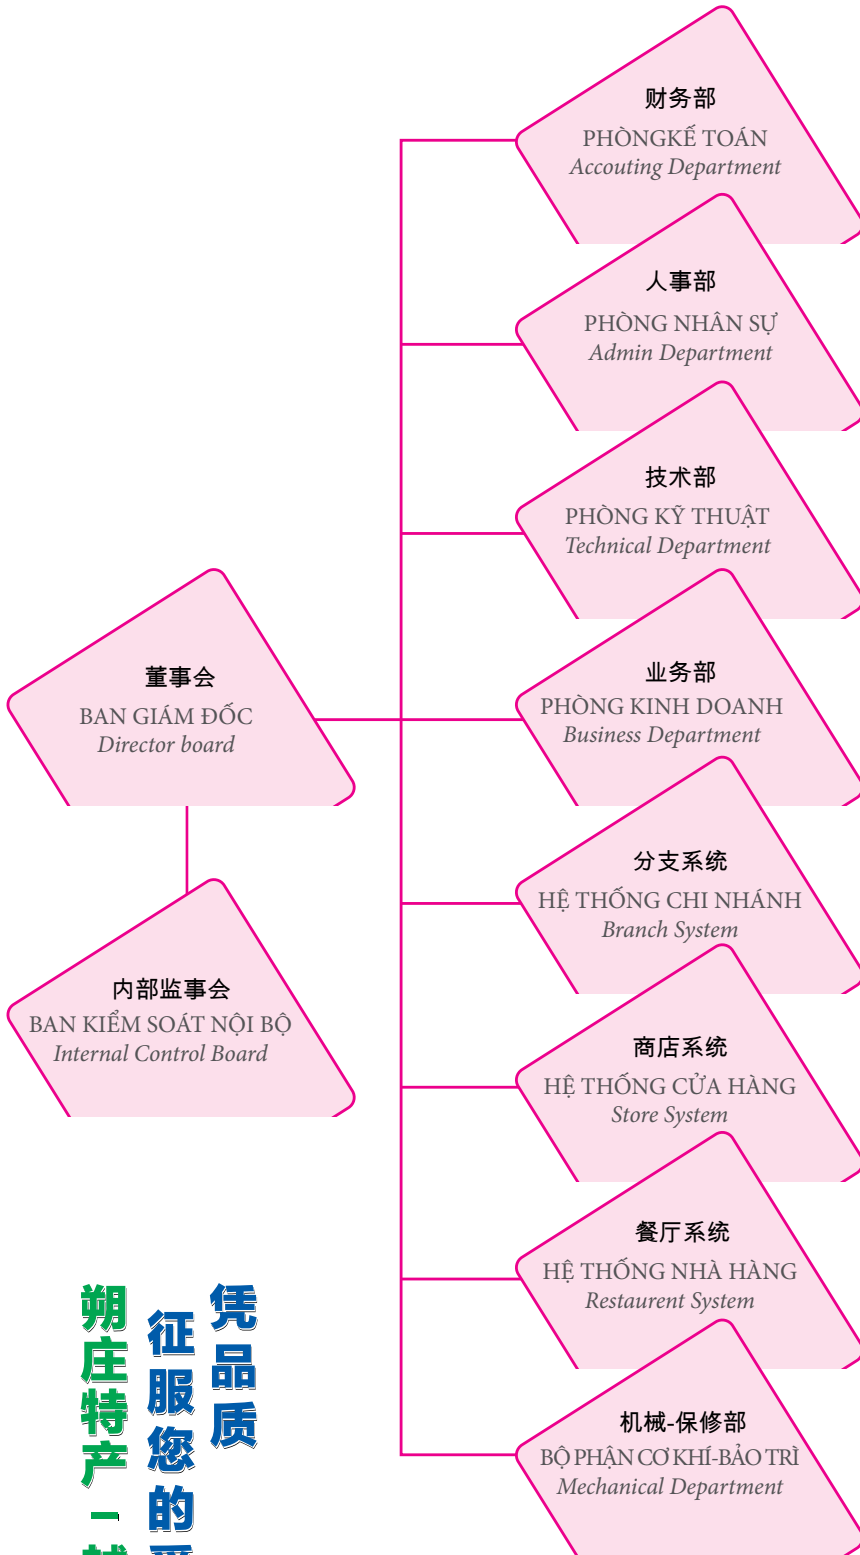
董事会
BAN GIÁM ĐỐC
Director board

内部监事会
BAN KIỂM SOÁT NỘI BỘ
Internal Control Board

财务部
PHÒNGKẾ TOÁN
Accouting Department

人事部
PHÒNG NHÂN SỰ
Admin Department

技术部
PHÒNG KỸ THUẬT
Technical Department

业务部
PHÒNG KINH DOANH
Business Department

分支系统
HỆ THỐNG CHI NHÁNH
Branch System

商店系统
HỆ THỐNG CỬA HÀNG
Store System

餐厅系统
HỆ THỐNG NHÀ HÀNG
Restaurant System

机械-保修部
BỘ PHẬN CƠ KHÍ-BẢO TRÌ
Mechanical Department

凭品质
征服您的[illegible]
朔庄特产 - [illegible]